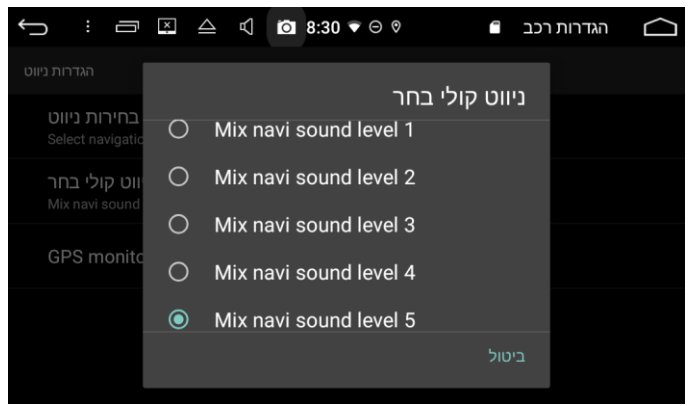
8:30

הגדרות רכב

הגדרות ניווט

בחירות ניווט
Select navigatio

ניווט קולי בחר
Mix navi sound

GPS monito

ניווט קולי בחר

Mix navi sound level 1

Mix navi sound level 2

Mix navi sound level 3

Mix navi sound level 4

Mix navi sound level 5

ביטול